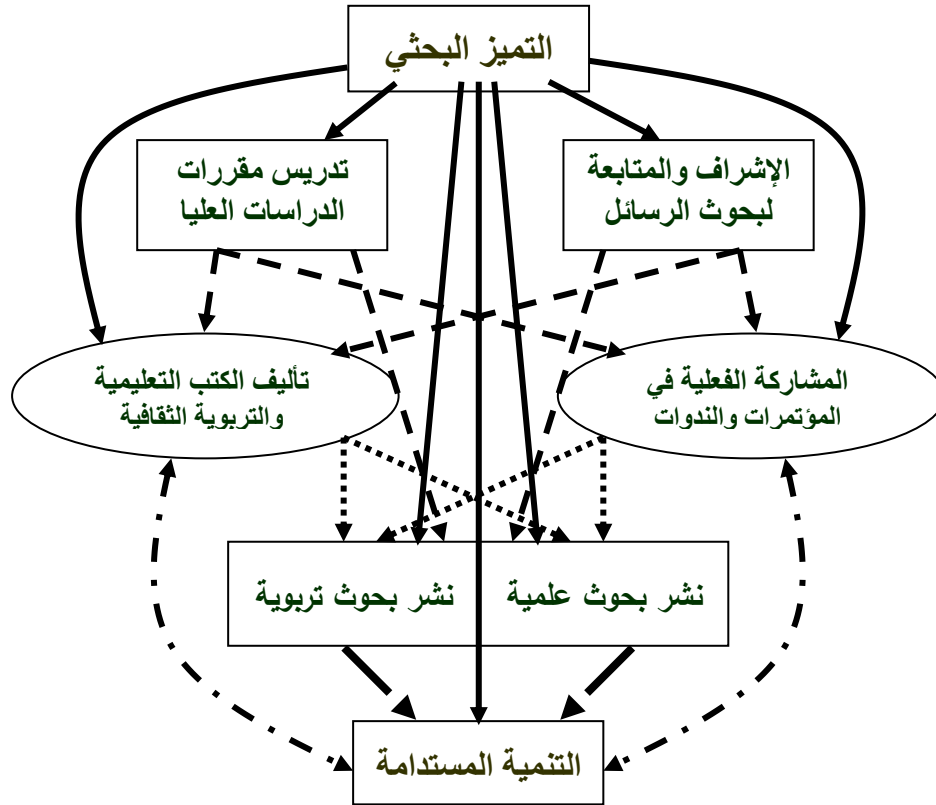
التميز البحثي

الإشراف والمتابعة لبحوث الرسائل

تدريس مقررات الدراسات العليا

المشاركة الفعلية في المؤتمرات والندوات

تأليف الكتب التعليمية والتربوية الثقافية

نشر بحوث علمية

نشر بحوث تربوية

التنمية المستدامة